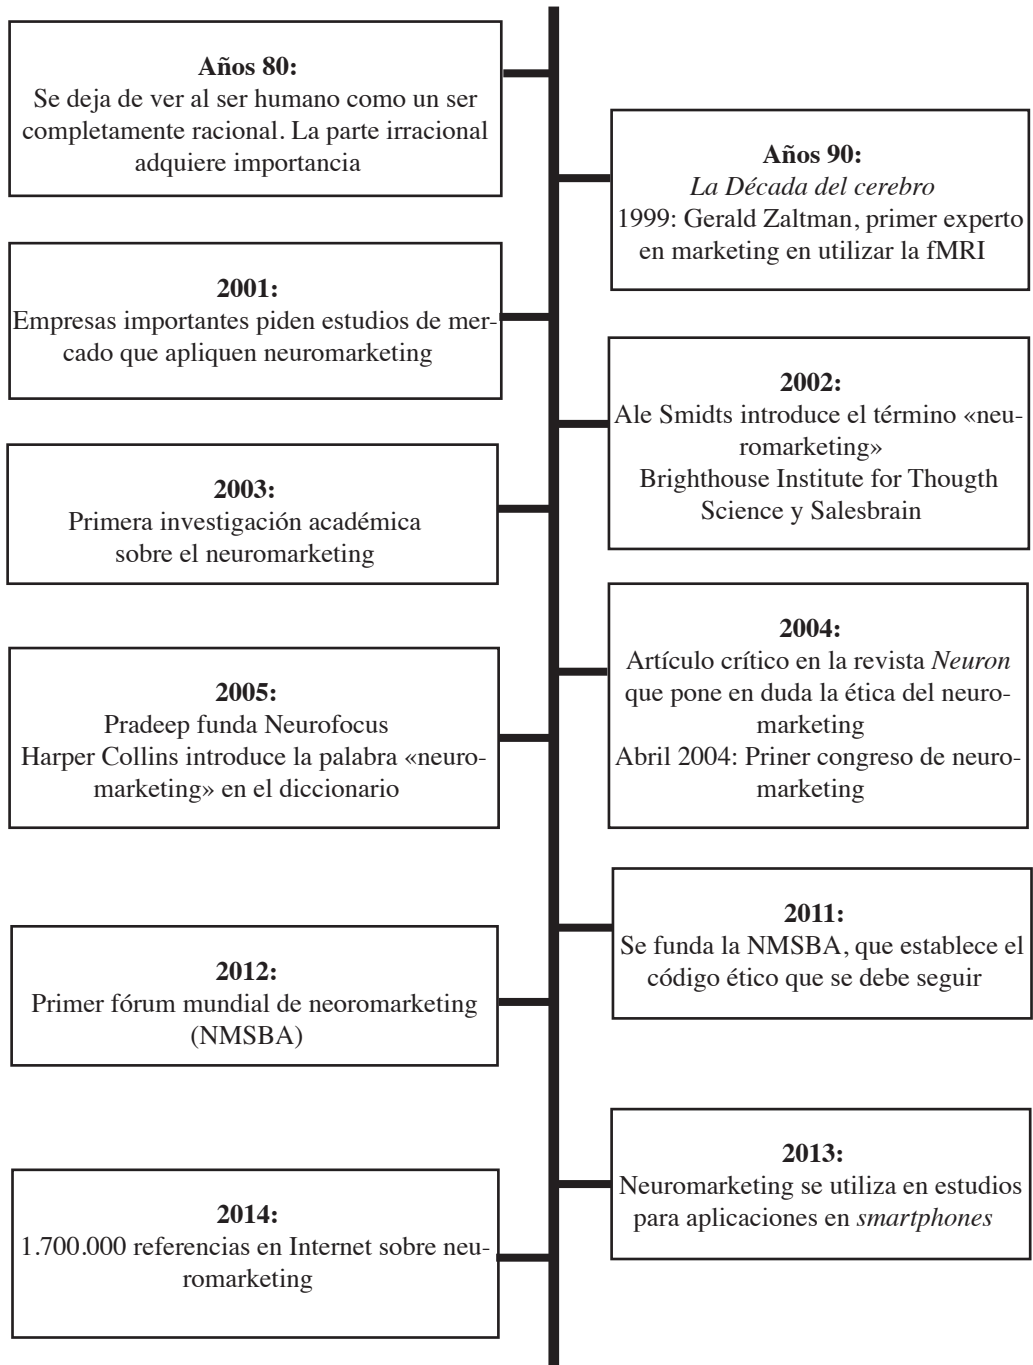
**Años 80:**
Se deja de ver al ser humano como un ser completamente racional. La parte irracional adquiere importancia

**Años 90:**
*La Década del cerebro*
1999: Gerald Zaltman, primer experto en marketing en utilizar la fMRI

**2001:**
Empresas importantes piden estudios de mercado que apliquen neuromarketing

**2002:**
Ale Smidts introduce el término «neuromarketing»
Brighthouse Institute for Thougth Science y Salesbrain

**2003:**
Primera investigación académica sobre el neuromarketing

**2004:**
Artículo crítico en la revista *Neuron* que pone en duda la ética del neuromarketing
Abril 2004: Priner congreso de neuromarketing

**2005:**
Pradeep funda Neurofocus
Harper Collins introduce la palabra «neuromarketing» en el diccionario

**2011:**
Se funda la NMSBA, que establece el código ético que se debe seguir

**2012:**
Primer fórum mundial de neoromarketing (NMSBA)

**2013:**
Neuromarketing se utiliza en estudios para aplicaciones en *smartphones*

**2014:**
1.700.000 referencias en Internet sobre neuromarketing